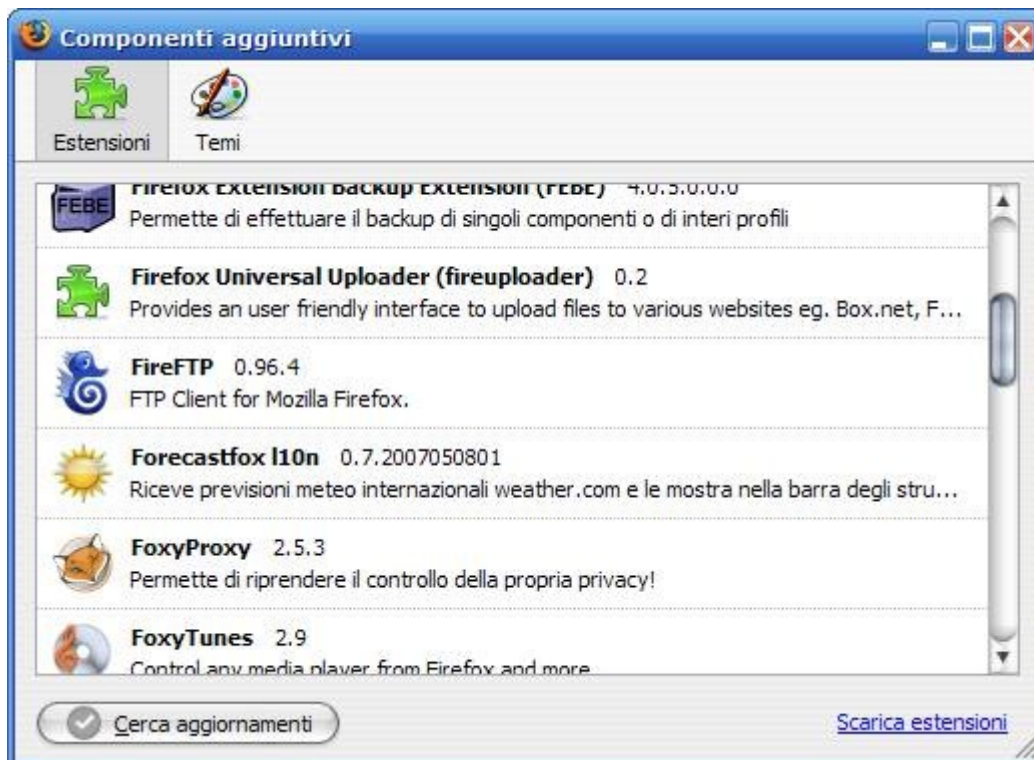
Componenti aggiuntivi

Estensioni Temi

FEBE Firefox Extension Backup Extension (FEBE) 4.0.3.0.0.0
Permette di effettuare il backup di singoli componenti o di interi profili

Firefox Universal Uploader (fireuploader) 0.2
Provides an user friendly interface to upload files to various websites eg. Box.net, F...

FireFTP 0.96.4
FTP Client for Mozilla Firefox.

Forecastfox l10n 0.7.2007050801
Riceve previsioni meteo internazionali weather.com e le mostra nella barra degli stru...

FoxyProxy 2.5.3
Permette di riprendere il controllo della propria privacy!

FoxyTunes 2.9
Control any media player from Firefox and more

Cerca aggiornamenti

Scarica estensioni